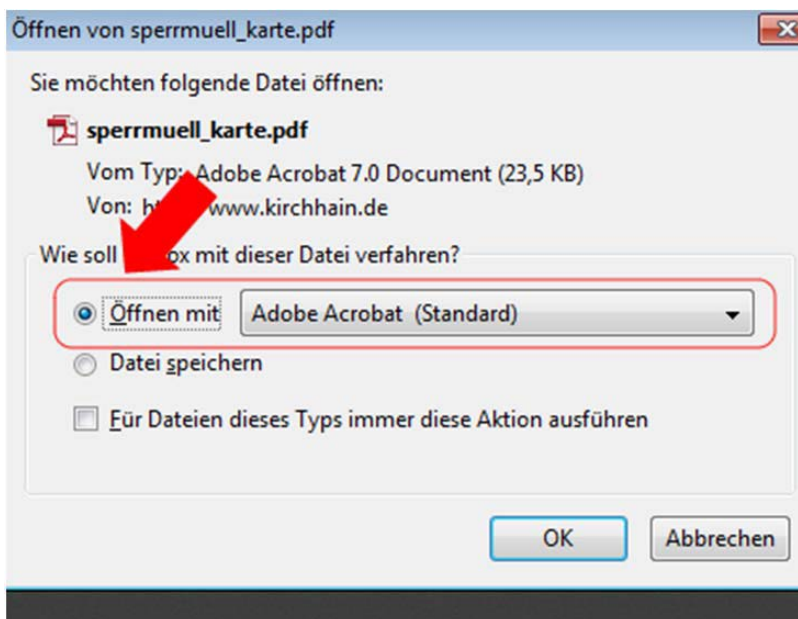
Öffnen von sperrmuell_karte.pdf

Sie möchten folgende Datei öffnen:

sperrmuell_karte.pdf

Vom Typ: Adobe Acrobat 7.0 Document (23,5 KB)

Von: h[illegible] www.kirchhain.de

Wie soll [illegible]ox mit dieser Datei verfahren?

Öffnen mit Adobe Acrobat (Standard)

Datei speichern

Für Dateien dieses Typs immer diese Aktion ausführen

OK

Abbrechen